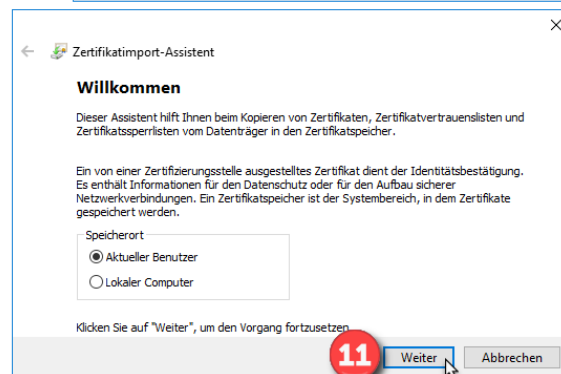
Zertifikatimport-Assistent

Willkommen

Dieser Assistent hilft Ihnen beim Kopieren von Zertifikaten, Zertifikatvertrauenslisten und Zertifikatssperrlisten vom Datenträger in den Zertifikatspeicher.

Ein von einer Zertifizierungsstelle ausgestelltes Zertifikat dient der Identitätsbestätigung. Es enthält Informationen für den Datenschutz oder für den Aufbau sicherer Netzwerkverbindungen. Ein Zertifikatspeicher ist der Systembereich, in dem Zertifikate gespeichert werden.

Speicherort

Aktueller Benutzer

Lokaler Computer

Klicken Sie auf "Weiter", um den Vorgang fortzusetzen.

11

Weiter

Abbrechen